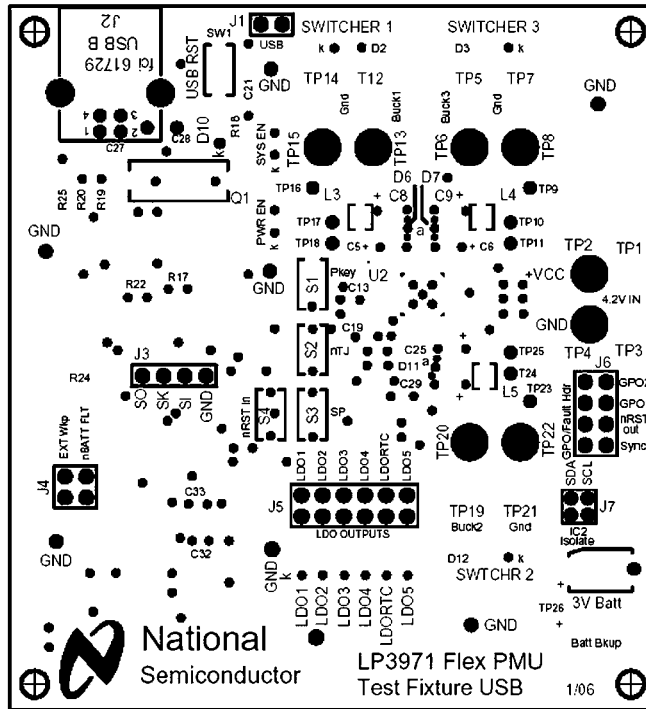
J2
USB B
fci 61729

J1
SW1
USB
USB RST
C21
GND
SWITCHER 1
k D2
SWITCHER 3
D3 k
GND
TP14 T12
TP5 TP7
Gnd Buck1 Buck3 Gnd
4 3
2 1
C27
C28
D10
R18
SYS EN
k
TP15
TP13
TP6
TP8
R25 R20 R19
Q1
TP16 L3
D6 D7
C8 C9
L4 TP9
PWR EN
k
TP17
TP18
C5
a
TP10
C6 TP11
TP2 TP1
GND
R22 R17
GND
S1
Pkey
C13
U2
+VCC
4.2V IN
GND
S2
nTJ
C19
C25
D11 a
TP25
T24
TP23
L5
TP4 TP3
J6
GPO2
GPO
nRST out
Sync
GPO/Fault Hdr
J3
R24
SO SK SI GND
nRST in
S4
S3
SP
C29
TP20
TP22
SDA SCL
J4
EXT Wkp
nBATT FLT
C33
J5
LDO1 LDO2 LDO3 LDO4 LDORTC LDO5
LDO OUTPUTS
TP19 TP21
Buck2 Gnd
J7
IC2 Isolate
GND
C32
GND
k
D12 k
SWTCHR 2
TP26
3V Batt
LDO1 LDO2 LDO3 LDO4 LDORTC LDO5
GND
Batt Bkup
National
Semiconductor
LP3971 Flex PMU
Test Fixture USB
1/06